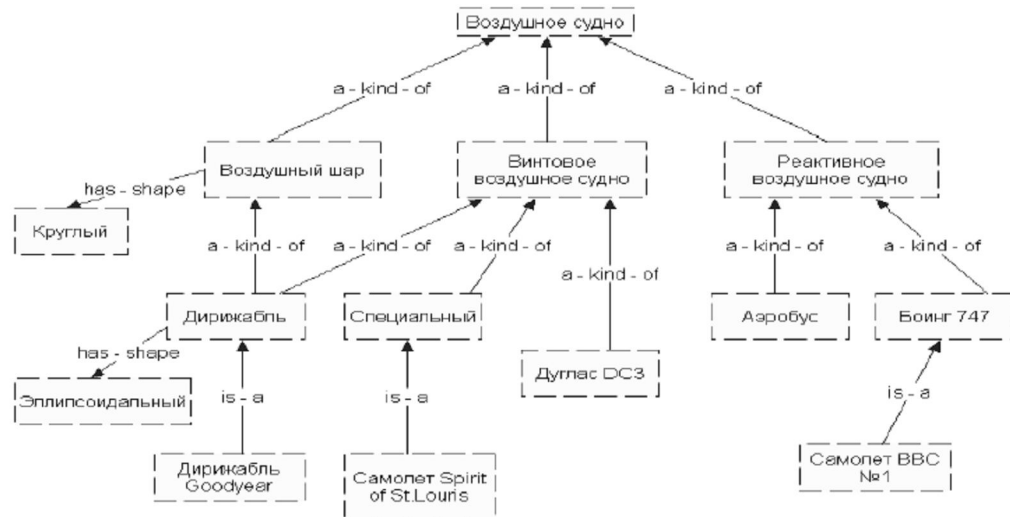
Воздушное судно

a - kind - of
a - kind - of
a - kind - of

Воздушный шар
has - shape
Круглый

Винтовое воздушное судно

Реактивное воздушное судно

a - kind - of
a - kind - of
a - kind - of
a - kind - of
a - kind - of
a - kind - of

Дирижабль
has - shape
Эллипсоидальный
is - a
Дирижабль Goodyear

Специальный
is - a
Самолет Spirit of St.Louis

Дуглас DC3

Аэробус

Боинг 747
is - a
Самолет BBC №1